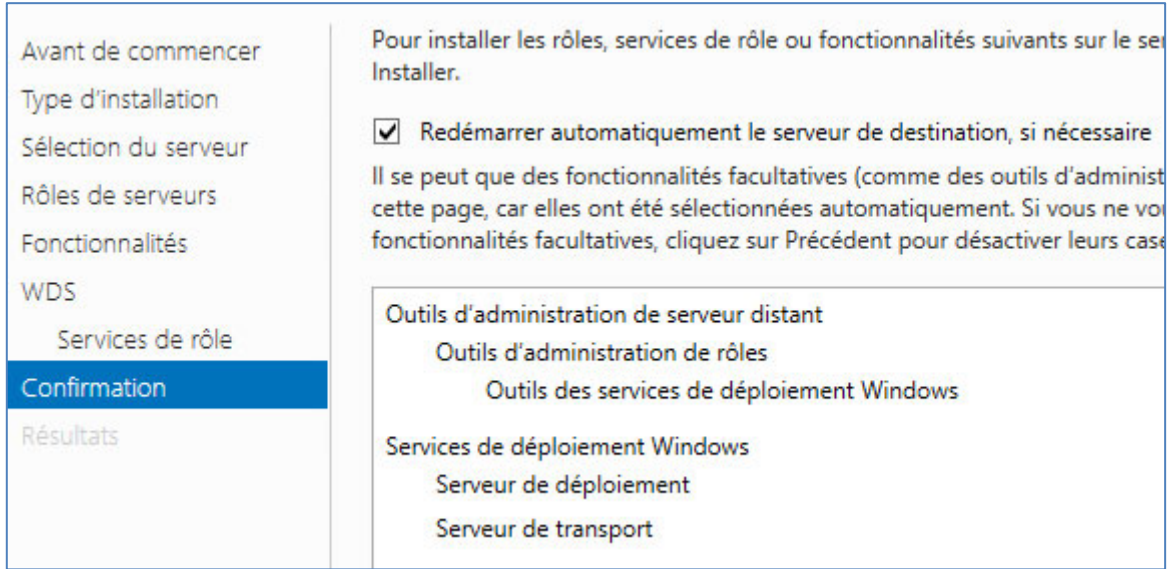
Avant de commencer
Type d'installation
Sélection du serveur
Rôles de serveurs
Fonctionnalités
WDS
Services de rôle
Confirmation
Résultats

Pour installer les rôles, services de rôle ou fonctionnalités suivants sur le ser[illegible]
Installer.

☑ Redémarrer automatiquement le serveur de destination, si nécessaire

Il se peut que des fonctionnalités facultatives (comme des outils d'administ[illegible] cette page, car elles ont été sélectionnées automatiquement. Si vous ne vo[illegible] fonctionnalités facultatives, cliquez sur Précédent pour désactiver leurs case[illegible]

Outils d'administration de serveur distant
Outils d'administration de rôles
Outils des services de déploiement Windows
Services de déploiement Windows
Serveur de déploiement
Serveur de transport